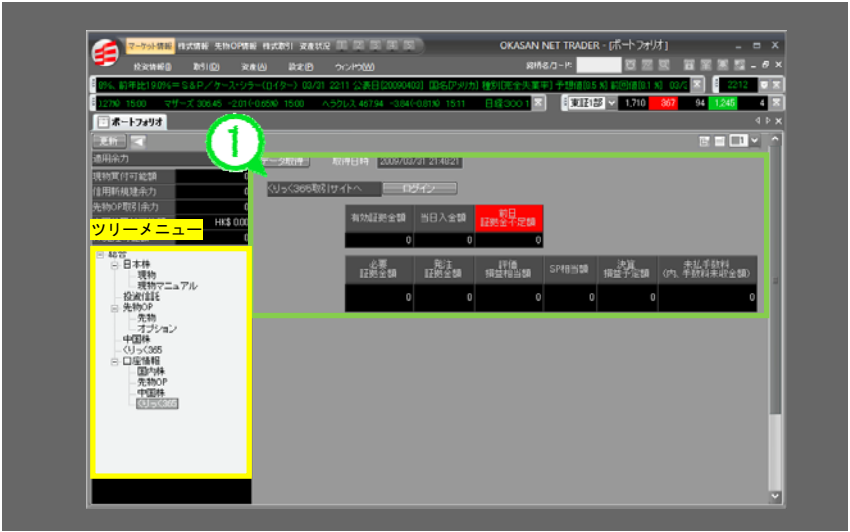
マーケット情報 株式情報 先物OP情報 株式取引 資産状況

OKASAN NET TRADER - [ポートフォリオ]

投資情報 取引 資産 設定 ウィンドウ

銘柄名/コード:

09%、前年比19.0%= S&P／ケース・シラー 03/21 22:11 公表日[20090403] 国名[アメリカ] 種別[完全失業率] 予想値[8.5%] 前回値[8.1%] 03/2

2212

12.79 15:00 マザーズ 306.45 -2.01 (-0.65%) 15:00 ヘラクレス 467.94 -3.84 (-0.81%) 15:11 日経300 1

東証1部 1,710 367 94 1,245 4

ポートフォリオ

更新

適用余力

現物買付可能額

信用新規建余力

先物OP取引余力

HK$ 0.00

ツリーメニュー

総合
日本株
現物
現物マニュアル
投資信託
先物OP
先物
オプション
中国株
くりっく365
口座情報
国内株
先物OP
中国株
くりっく365

1

データ取得 取得日時 2009/03/21 21:40:21

くりっく365取引サイトへ ログイン

| 有効証拠金額 | 当日入金額 | 前日証拠金不足額 |
|---|---|---|
| 0 | 0 | 0 |

| 必要証拠金額 | 発注証拠金額 | 評価損益相当額 | SP相当額 | 決済損益予定額 | 未払手数料(内、手数料未収金額) |
|---|---|---|---|---|---|
| 0 | 0 | 0 | 0 | 0 | 0 |